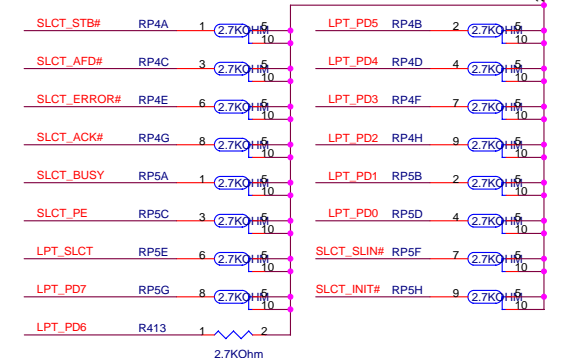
SLCT_STB# RP4A 1 2.7KOHM 5 10
LPT_PD5 RP4B 2 2.7KOHM 5 10
SLCT_AFD# RP4C 3 2.7KOHM 5 10
LPT_PD4 RP4D 4 2.7KOHM 5 10
SLCT_ERROR# RP4E 6 2.7KOHM 5 10
LPT_PD3 RP4F 7 2.7KOHM 5 10
SLCT_ACK# RP4G 8 2.7KOHM 5 10
LPT_PD2 RP4H 9 2.7KOHM 5 10
SLCT_BUSY RP5A 1 2.7KOHM 5 10
LPT_PD1 RP5B 2 2.7KOHM 5 10
SLCT_PE RP5C 3 2.7KOHM 5 10
LPT_PD0 RP5D 4 2.7KOHM 5 10
LPT_SLCT RP5E 6 2.7KOHM 5 10
SLCT_SLIN# RP5F 7 2.7KOHM 5 10
LPT_PD7 RP5G 8 2.7KOHM 5 10
SLCT_INIT# RP5H 9 2.7KOHM 5 10
LPT_PD6 R413 1 2
2.7KOhm